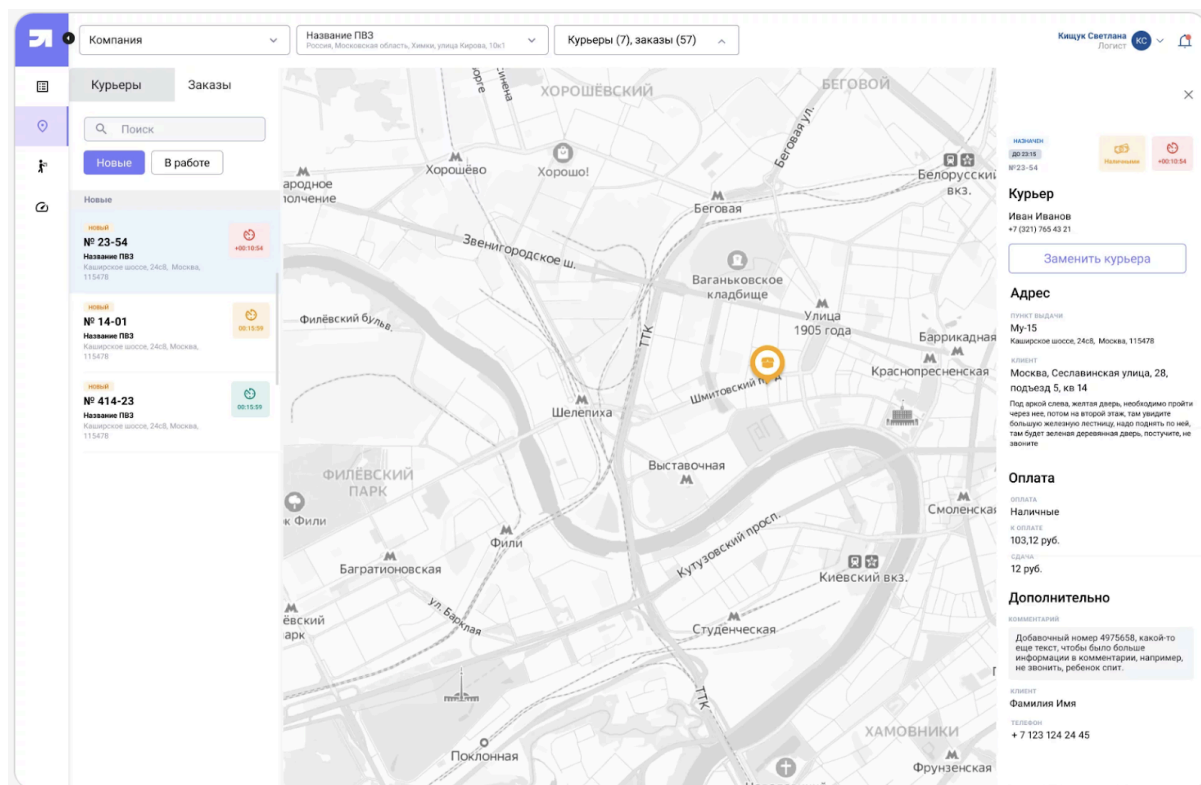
Компания
Название ПВЗ
Россия, Московская область, Химки, улица Кирова, 10к1
Курьеры (7), заказы (57)
Кищук Светлана
Логист
КС

Курьеры
Заказы
Поиск
Новые
В работе
Новые

НОВЫЙ
№ 23-54
Название ПВЗ
Каширское шоссе, 24с8, Москва, 115478
+00:10:54

НОВЫЙ
№ 14-01
Название ПВЗ
Каширское шоссе, 24с8, Москва, 115478
00:15:59

НОВЫЙ
№ 414-23
Название ПВЗ
Каширское шоссе, 24с8, Москва, 115478
00:15:59

Синена
ХОРОШЁВСКИЙ
БЕГОВОЙ
Беговая ул.
Хорошёво
Хорошо!
Белорусский вкз.
арродное ополчение
Беговая
Звенигородское ш.
Ваганьковское кладбище
Филёвский бульв.
Улица 1905 года
Баррикадная
ТТК
Краснопресненская
Шмитовский пр-д
Шелепиха
Выставочная
ФИЛЁВСКИЙ ПАРК
Смоленская
к Фили
Фили
Кутузовский просп.
Багратионовская
Киевский вкз.
ёвский арк
ул. Барклая
Студенческая
ТТК
ХАМОВНИКИ
Поклонная
Фрунзенская

НАЗНАЧЕН
до 23:15
№23-54
Наличными
+00:10:54
Курьер
Иван Иванов
+7 (321) 765 43 21
Заменить курьера
Адрес
ПУНКТ ВЫДАЧИ
Му-15
Каширское шоссе, 24с8, Москва, 115478
КЛИЕНТ
Москва, Сеславинская улица, 28, подъезд 5, кв 14
Под аркой слева, желтая дверь, необходимо пройти через нее, потом на второй этаж, там увидите большую железную лестницу, надо подняться по ней, там будет зеленая деревянная дверь, постучите, не звоните
Оплата
ОПЛАТА
Наличные
К ОПЛАТЕ
103,12 руб.
СДАЧА
12 руб.
Дополнительно
КОММЕНТАРИЙ
Добавочный номер 4975658, какой-то еще текст, чтобы было больше информации в комментарии, например, не звонить, ребенок спит.
КЛИЕНТ
Фамилия Имя
ТЕЛЕФОН
+ 7 123 124 24 45